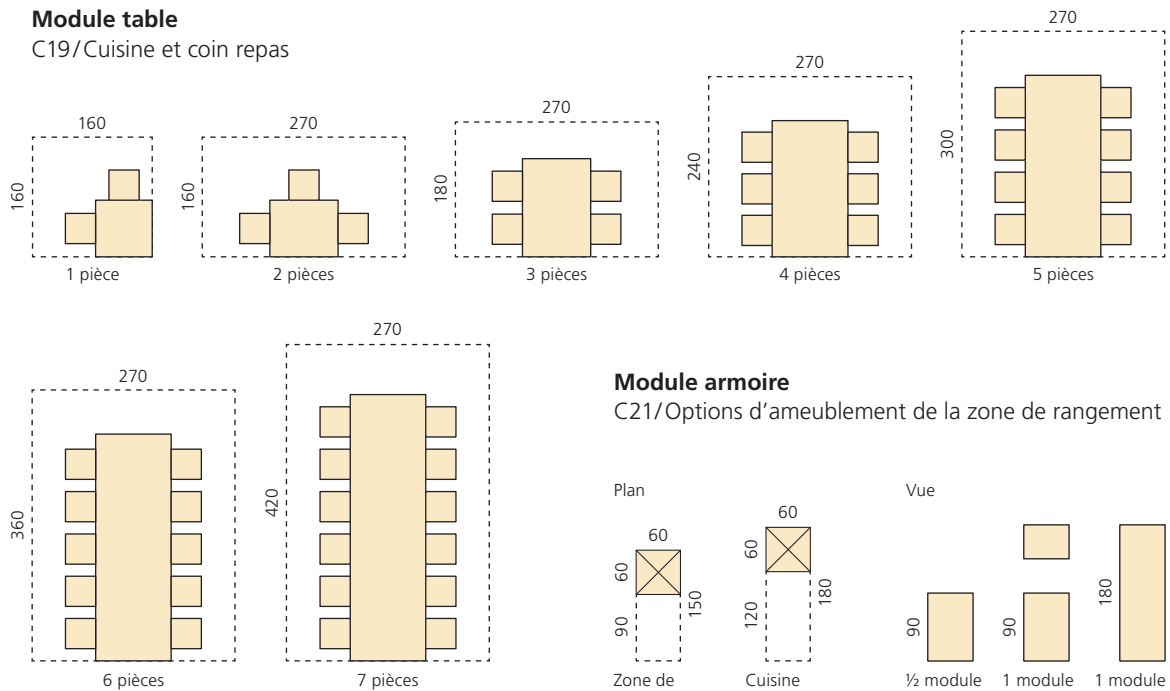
**Module table**
C19/Cuisine et coin repas

160
160
1 pièce

270
160
2 pièces

270
180
3 pièces

270
240
4 pièces

270
300
5 pièces

270
360
6 pièces

270
420
7 pièces

**Module armoire**
C21/Options d'ameublement de la zone de rangement

Plan

60
60
90
150
Zone de

60
60
120
180
Cuisine

Vue

90
½ module

90
1 module

180
1 module